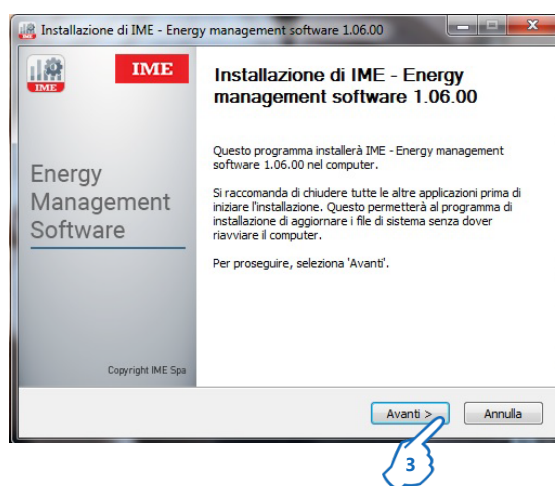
Installazione di IME - Energy management software 1.06.00

IME

IME

Energy Management Software

Copyright IME Spa

Installazione di IME - Energy management software 1.06.00

Questo programma installerà IME - Energy management software 1.06.00 nel computer.

Si raccomanda di chiudere tutte le altre applicazioni prima di iniziare l'installazione. Questo permetterà al programma di installazione di aggiornare i file di sistema senza dover riavviare il computer.

Per proseguire, seleziona 'Avanti'.

Avanti >

Annulla

3